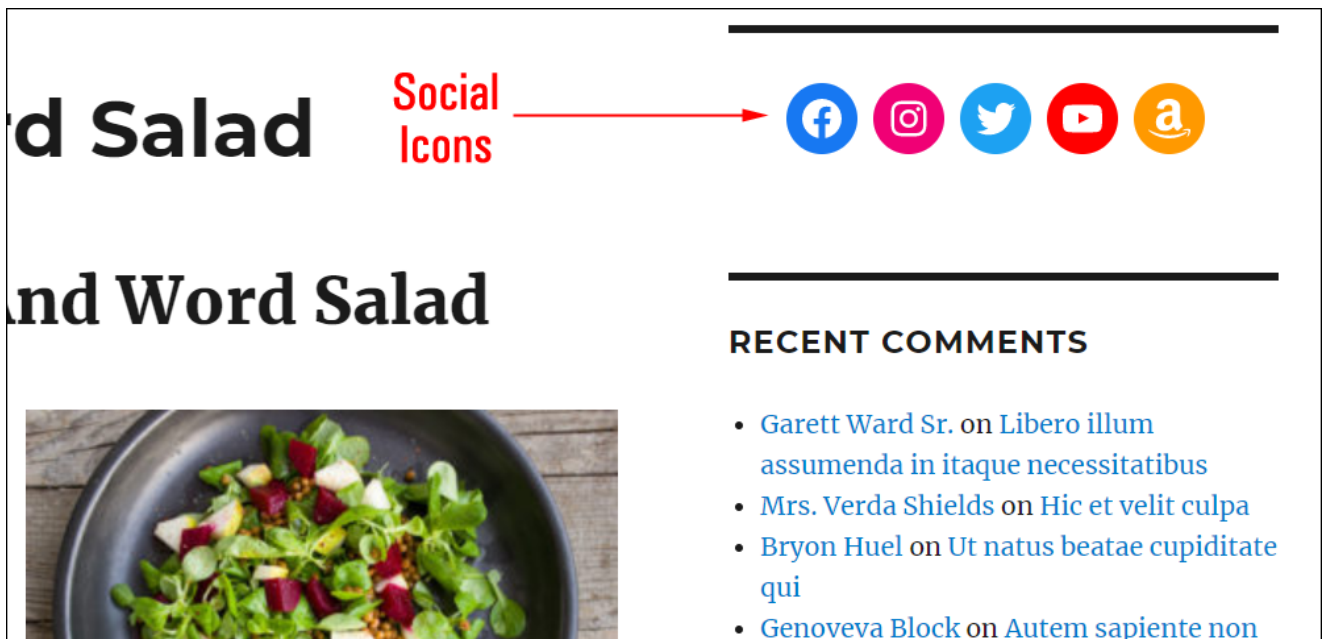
rd Salad

Social Icons

nd Word Salad

RECENT COMMENTS

- Garett Ward Sr. on Libero illum assumenda in itaque necessitatibus
- Mrs. Verda Shields on Hic et velit culpa
- Bryon Huel on Ut natus beatae cupiditate qui
- Genoveva Block on Autem sapiente non